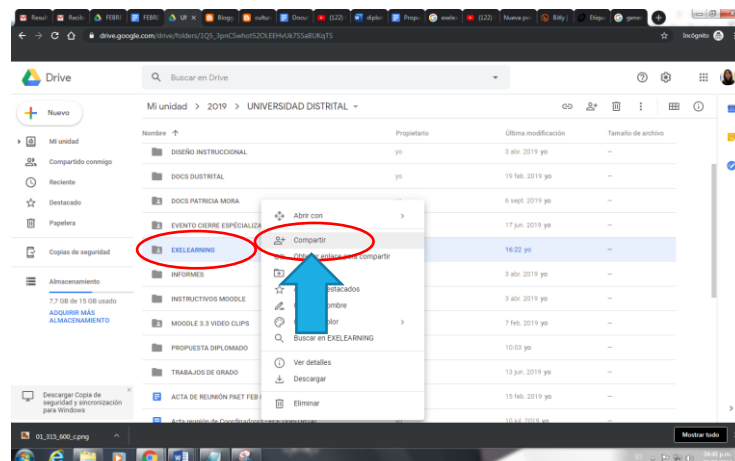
Result | Recib | FEBR | FEBR | UI | Blogg | cultur | Docu | (122) | diplo | Propu | exele | (122) | Nueva pe | Bitly | Etiqu | gene

drive.google.com/drive/folders/1Q5_3pnCSwhot52OLEEHvUk7SSaBUKqTS

Incógnito

Drive

Buscar en Drive

Nuevo

Mi unidad

Compartido conmigo

Reciente

Destacado

Papelera

Copias de seguridad

Almacenamiento

7,7 GB de 15 GB usado

ADQUIRIR MÁS ALMACENAMIENTO

Descargar Copia de seguridad y sincronización para Windows

Mi unidad > 2019 > UNIVERSIDAD DISTRITAL

| Nombre ↑ | Propietario | Última modificación | Tamaño de archivo |
|---|---|---|---|
| DISEÑO INSTRUCCIONAL | yo | 3 abr. 2019 yo | — |
| DOCS DUSTRITAL | yo | 19 feb. 2019 yo | — |
| DOCS PATRICIA MORA | yo | 6 sept. 2019 yo | — |
| EVENTO CIERRE ESPECIALIZA | | 17 jun. 2019 yo | — |
| EXELEARNING | | 16:22 yo | — |
| INFORMES | | 3 abr. 2019 yo | — |
| INSTRUCTIVOS MOODLE | | 3 abr. 2019 yo | — |
| MOODLE 3.3 VIDEO CLIPS | | 7 feb. 2019 yo | — |
| PROPUESTA DIPLOMADO | | 10:03 yo | — |
| TRABAJOS DE GRADO | | 13 jun. 2019 yo | — |
| ACTA DE REUNIÓN PAET FEB | | 15 feb. 2019 yo | — |
| Acta reunión de Coordinadores | | 10 jul. 2019 yo | — |

Abrir con

Compartir

Obtener enlace para compartir

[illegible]

destacados

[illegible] nombre

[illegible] olor

Buscar en EXELEARNING

Ver detalles

Descargar

Eliminar

01_315_600_c.png

Mostrar todo

04:48 p.m.